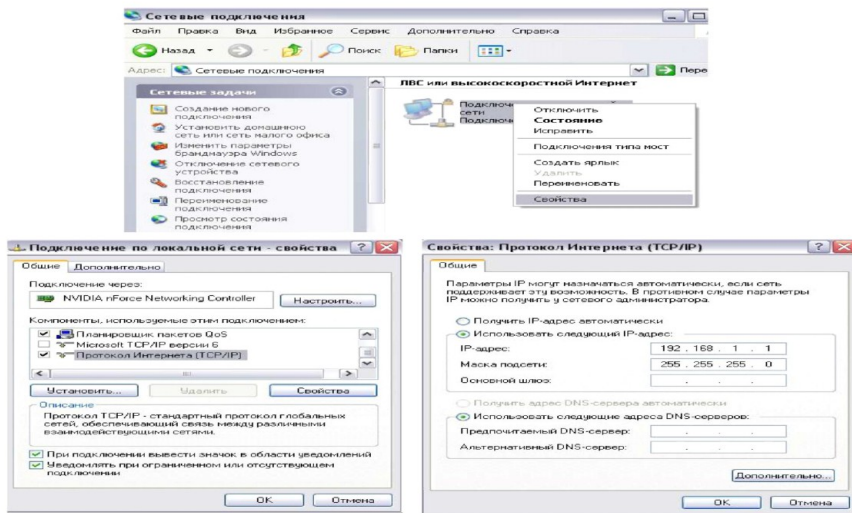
Сетевые подключения

Файл Правка Вид Избранное Сервис Дополнительно Справка

Назад Поиск Папки

Адрес: Сетевые подключения Переход

Сетевые задачи

Создание нового подключения
Установить домашнюю сеть или сеть малого офиса
Изменить параметры брандмауэра Windows
Отключение сетевого устройства
Восстановление подключения
Переименование подключения
Просмотр состояния подключения

ЛВС или высокоскоростной Интернет

Подключение по локальной сети Подключено

Отключить
Состояние
Исправить
Подключения типа мост
Создать ярлык
Удалить
Переименовать
Свойства

Подключение по локальной сети - свойства

Общие Дополнительно

Подключение через:
NVIDIA nForce Networking Controller
Настроить...

Компоненты, используемые этим подключением:
Планировщик пакетов QoS
Microsoft TCP/IP версии 6
Протокол Интернета (TCP/IP)

Установить... Удалить Свойства

Описание
Протокол TCP/IP - стандартный протокол глобальных сетей, обеспечивающий связь между различными взаимодействующими сетями.

При подключении вывести значок в области уведомлений
Уведомлять при ограниченном или отсутствующем подключении

OK Отмена

Свойства: Протокол Интернета (TCP/IP)

Общие

Параметры IP могут назначаться автоматически, если сеть поддерживает эту возможность. В противном случае параметры IP можно получить у сетевого администратора.

Получить IP-адрес автоматически
Использовать следующий IP-адрес:
IP-адрес: 192 . 168 . 1 . 1
Маска подсети: 255 . 255 . 255 . 0
Основной шлюз: . . .

Получить адрес DNS-сервера автоматически
Использовать следующие адреса DNS-серверов:
Предпочитаемый DNS-сервер: . . .
Альтернативный DNS-сервер: . . .

Дополнительно...

OK Отмена